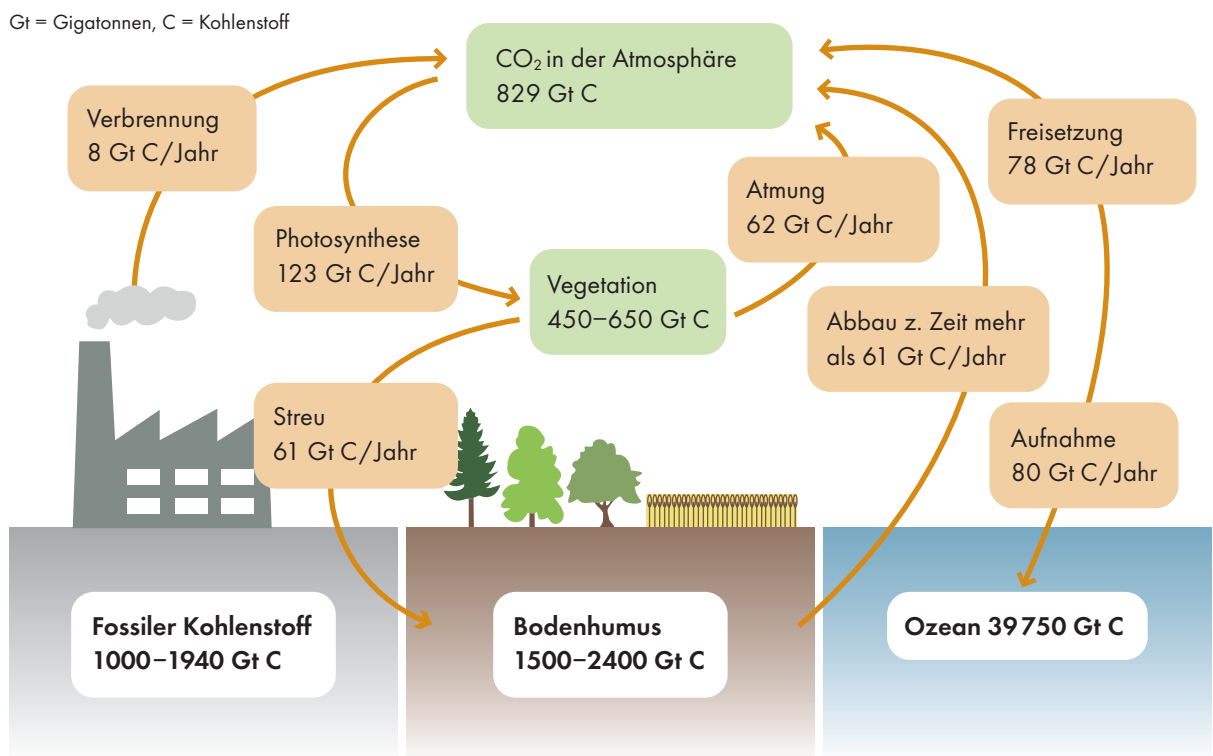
Gt = Gigatonnen, C = Kohlenstoff

$CO_2$ in der Atmosphäre
829 Gt C

Verbrennung
8 Gt C/Jahr

Photosynthese
123 Gt C/Jahr

Atmung
62 Gt C/Jahr

Freisetzung
78 Gt C/Jahr

Vegetation
450–650 Gt C

Abbau z. Zeit mehr als 61 Gt C/Jahr

Streu
61 Gt C/Jahr

Aufnahme
80 Gt C/Jahr

Fossiler Kohlenstoff
1000–1940 Gt C

Bodenhumus
1500–2400 Gt C

Ozean 39 750 Gt C